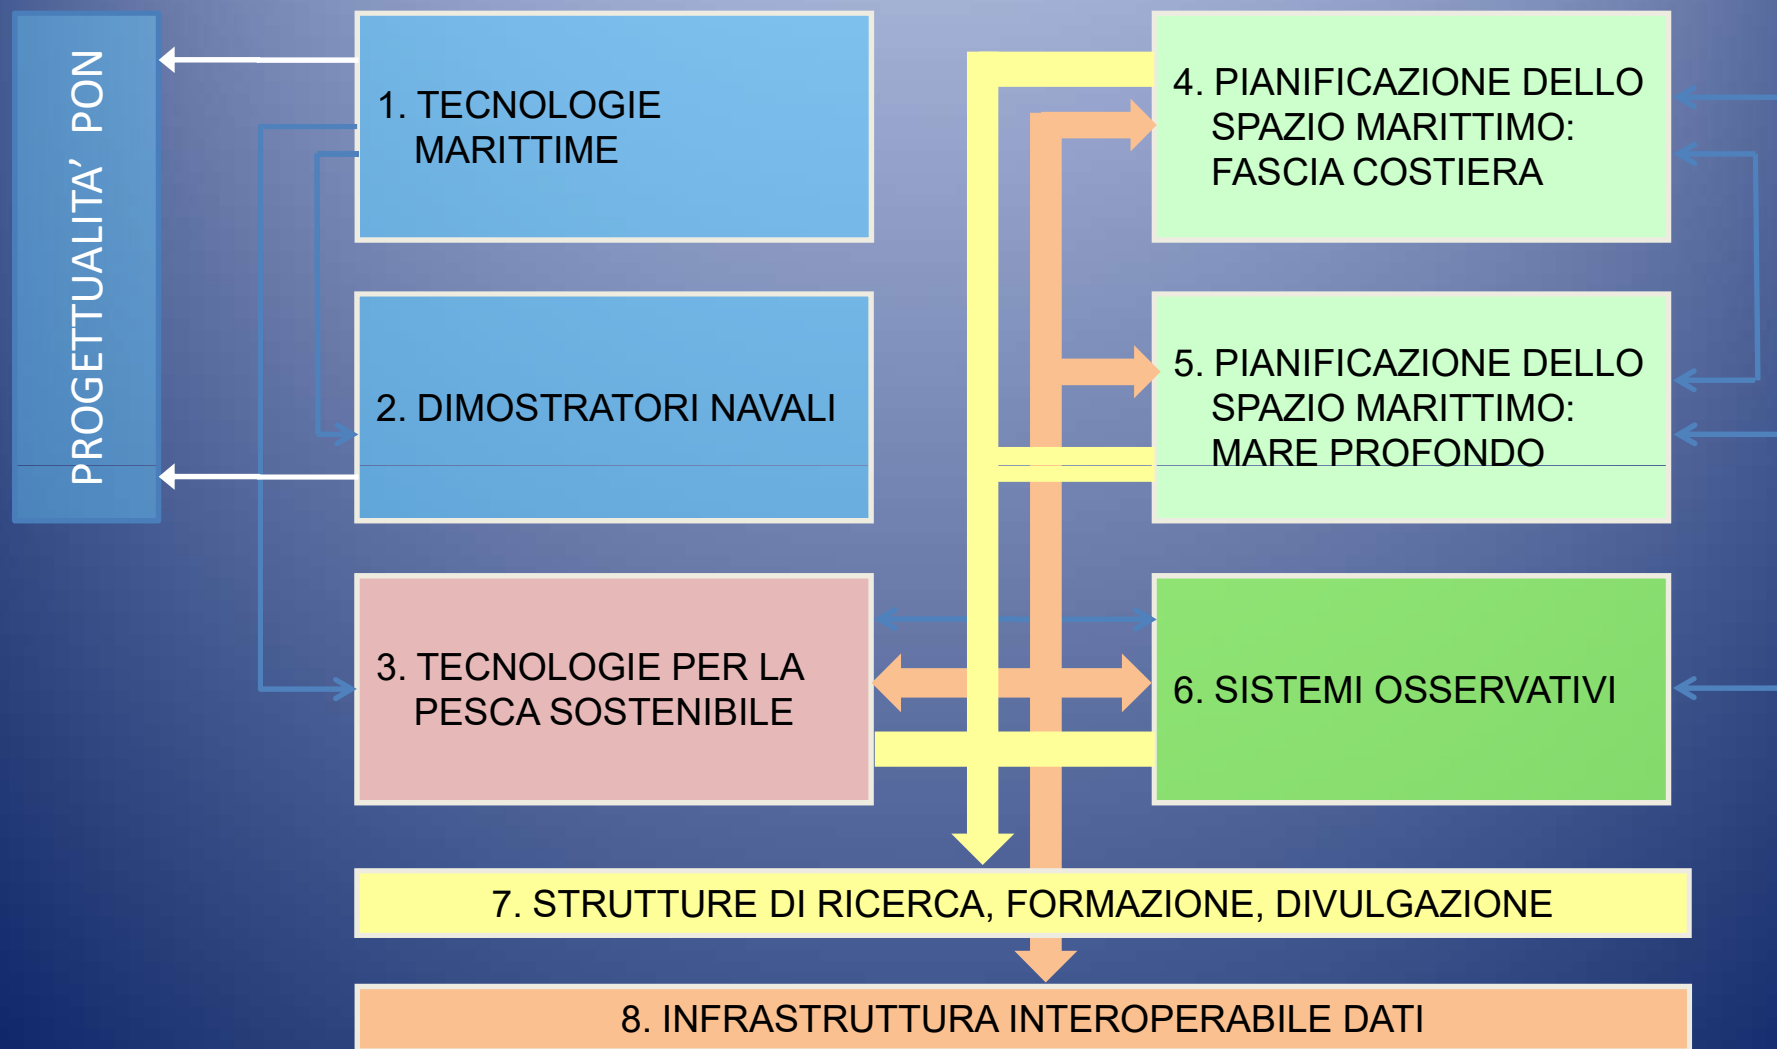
PROGETTUALITA’ PON

1. TECNOLOGIE MARITTIME

2. DIMOSTRATORI NAVALI

3. TECNOLOGIE PER LA PESCA SOSTENIBILE

4. PIANIFICAZIONE DELLO SPAZIO MARITTIMO: FASCIA COSTIERA

5. PIANIFICAZIONE DELLO SPAZIO MARITTIMO: MARE PROFONDO

6. SISTEMI OSSERVATIVI

7. STRUTTURE DI RICERCA, FORMAZIONE, DIVULGAZIONE

8. INFRASTRUTTURA INTEROPERABILE DATI